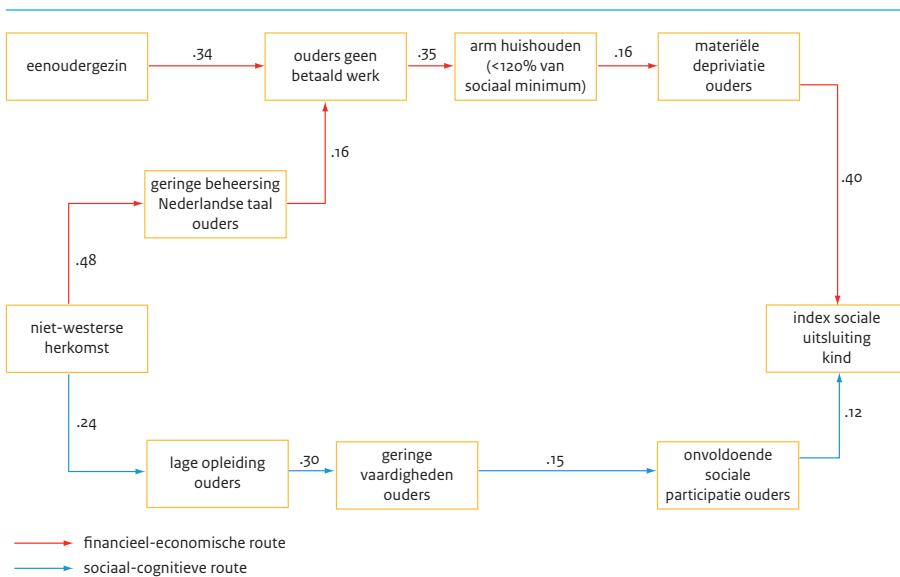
eenoudergezin

.34

ouders geen betaald werk

.35

arm huishouden (<120% van sociaal minimum)

.16

materiële deprivatie ouders

.16

geringe beheersing Nederlandse taal ouders

.40

.48

niet-westerse herkomst

index sociale uitsluiting kind

.24

.12

lage opleiding ouders

.30

geringe vaardigheden ouders

.15

onvoldoende sociale participatie ouders

financieel-economische route

sociaal-cognitieve route